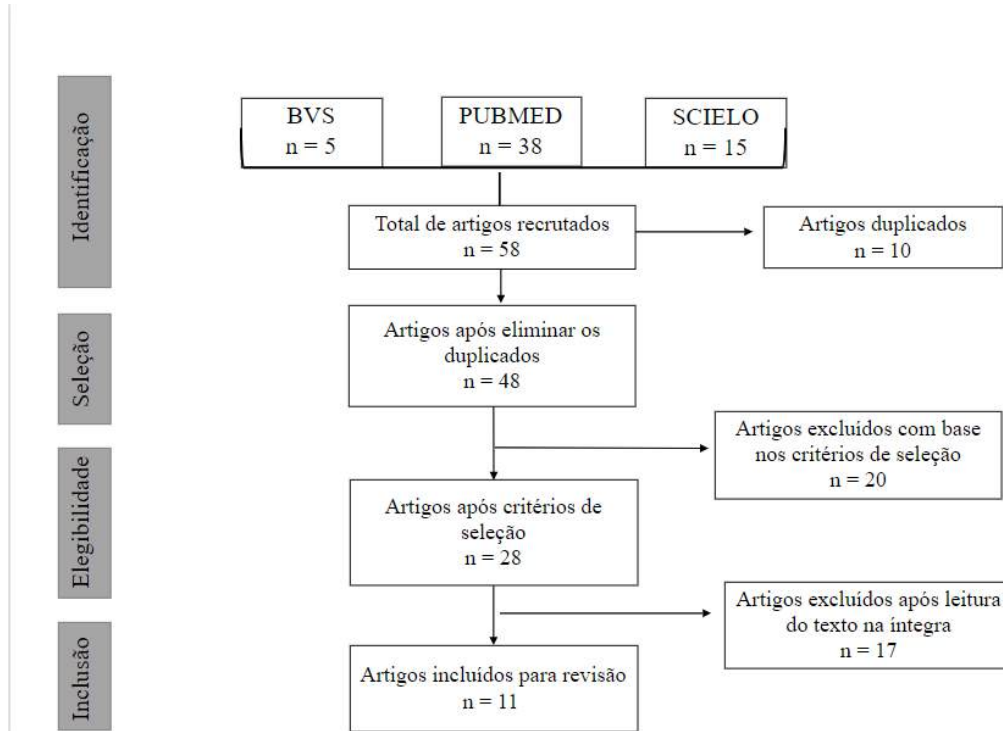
Identificação

BVS
n = 5

PUBMED
n = 38

SCIELO
n = 15

Total de artigos recrutados
n = 58

Artigos duplicados
n = 10

Seleção

Artigos após eliminar os duplicados
n = 48

Elegibilidade

Artigos excluídos com base nos critérios de seleção
n = 20

Artigos após critérios de seleção
n = 28

Inclusão

Artigos excluídos após leitura do texto na íntegra
n = 17

Artigos incluídos para revisão
n = 11